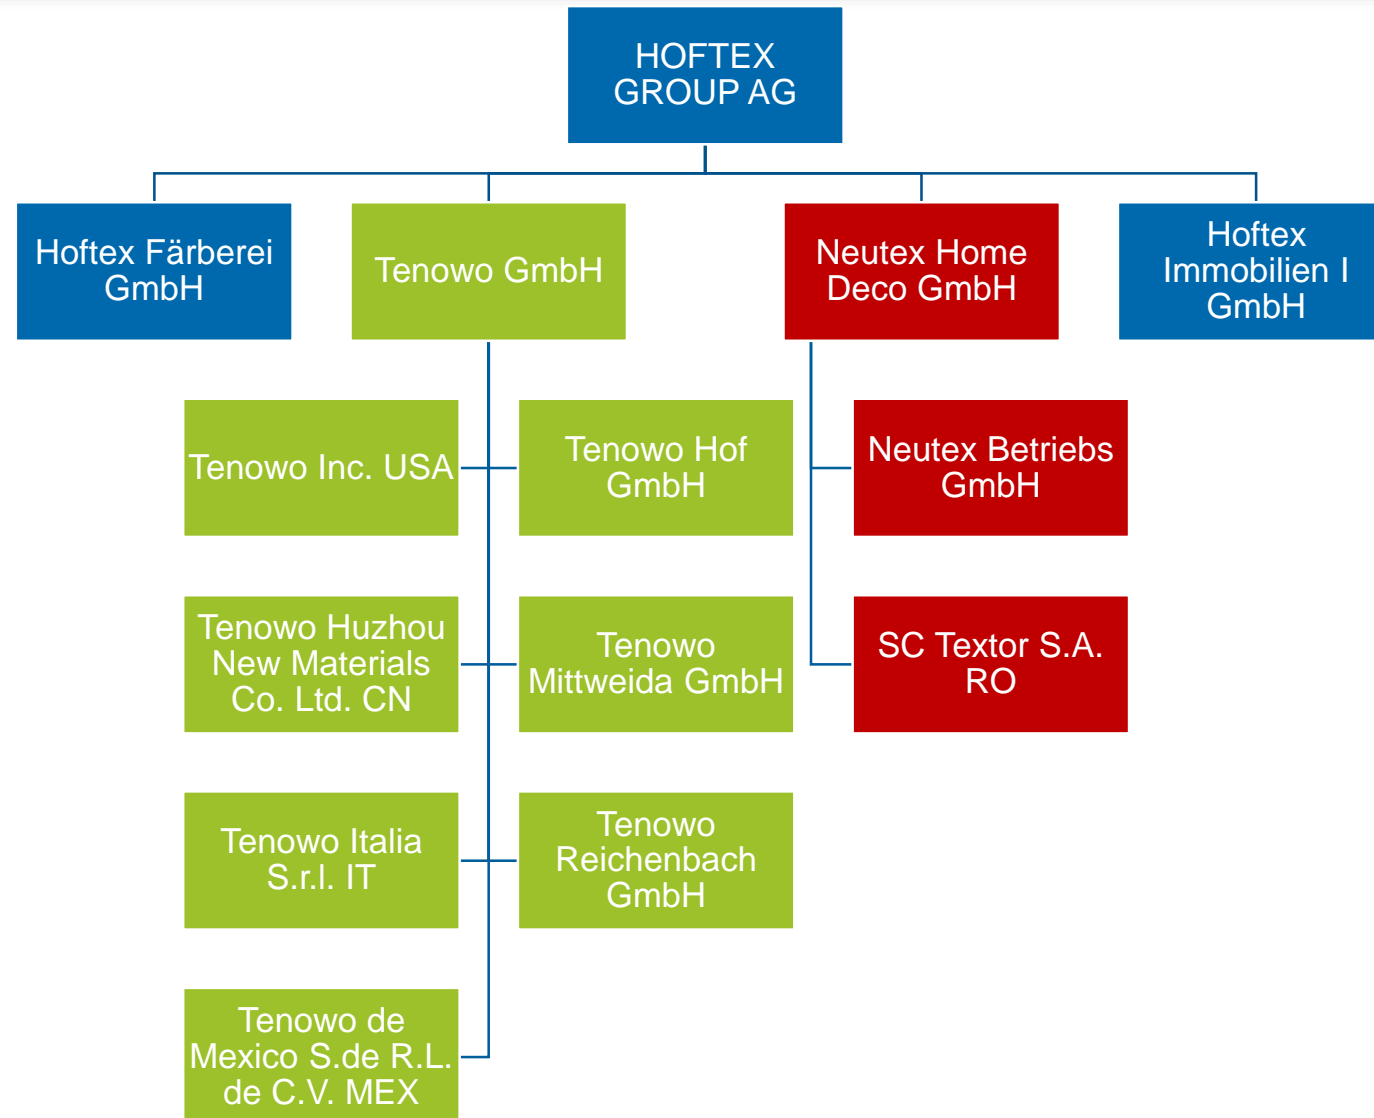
HOFTEX GROUP AG

Hoftex Färberei GmbH

Tenowo GmbH

Neutex Home Deco GmbH

Hoftex Immobilien I GmbH

Tenowo Inc. USA

Tenowo Hof GmbH

Neutex Betriebs GmbH

Tenowo Huzhou New Materials Co. Ltd. CN

Tenowo Mittweida GmbH

SC Textor S.A. RO

Tenowo Italia S.r.l. IT

Tenowo Reichenbach GmbH

Tenowo de Mexico S.de R.L. de C.V. MEX